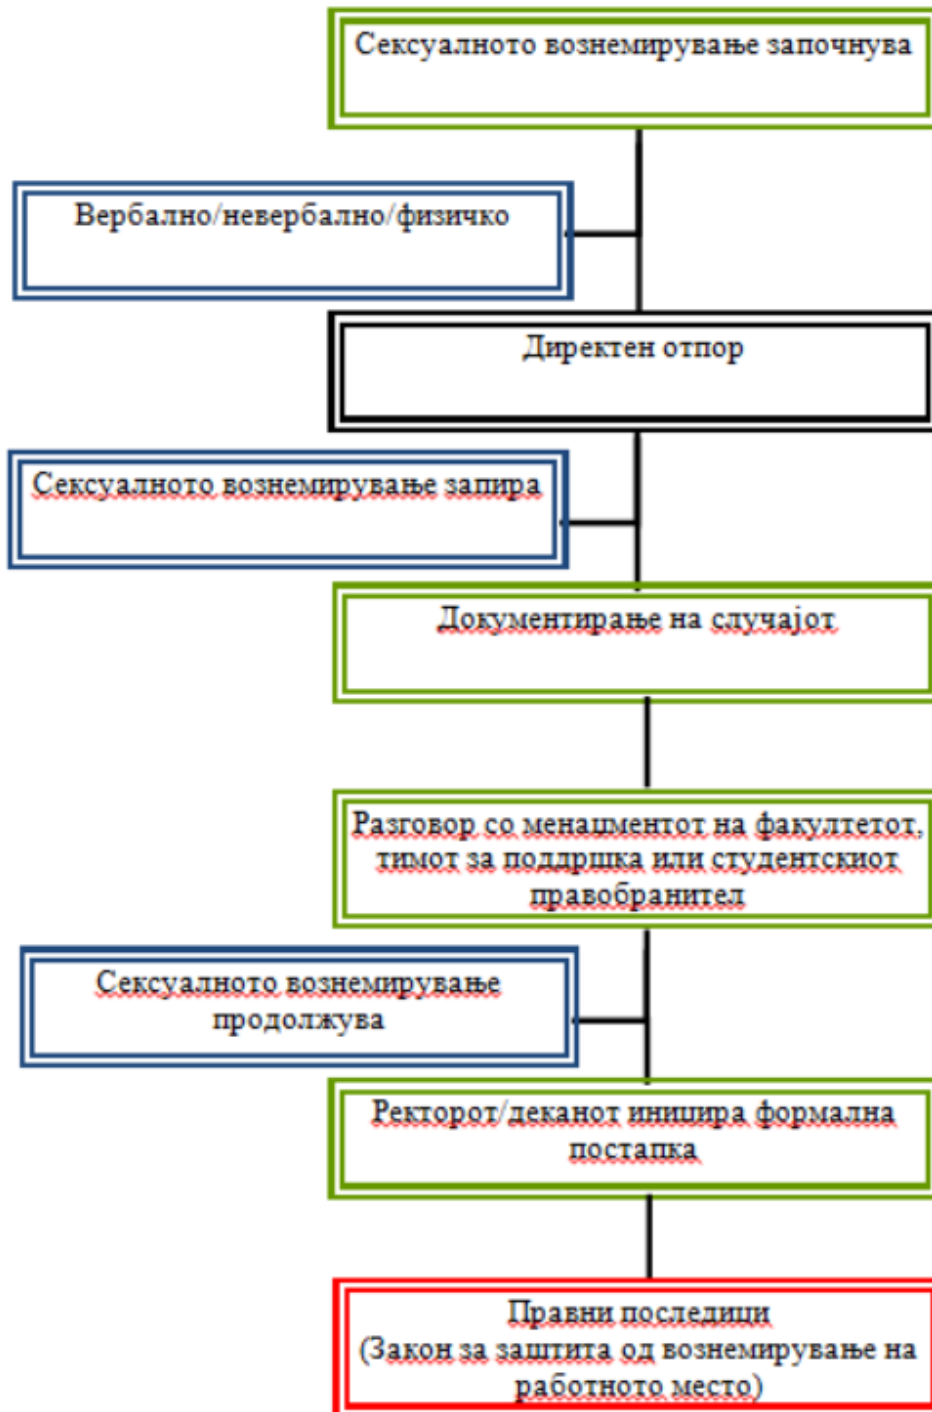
Сексуалното вознемирување започнува

Вербално/невербално/физичко

Директен отпор

Сексуалното вознемирување запира

Документирање на случајот

Разговор со менаџментот на факултетот, тимот за поддршка или студентскиот правобранител

Сексуалното вознемирување продолжува

Ректорот/деканот иницира формална постапка

Правни последици
(Закон за заштита од вознемирување на работното место)